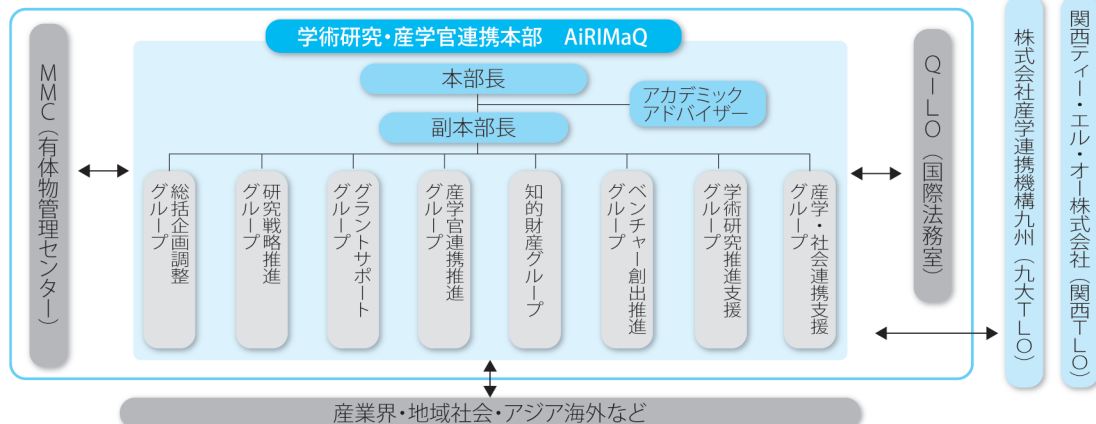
学術研究・産学官連携本部　AiRIMaQ

本部長

アカデミックアドバイザー

副本部長

MMC（有体物管理センター）

総括企画調整グループ

研究戦略推進グループ

グラントサポートグループ

産学官連携推進グループ

知的財産グループ

ベンチャー創出推進グループ

学術研究推進支援グループ

産学・社会連携支援グループ

QLO（国際法務室）

株式会社産学連携機構九州（九大TLO）

関西ティー・エル・オー株式会社（関西TLO）

産業界・地域社会・アジア海外など